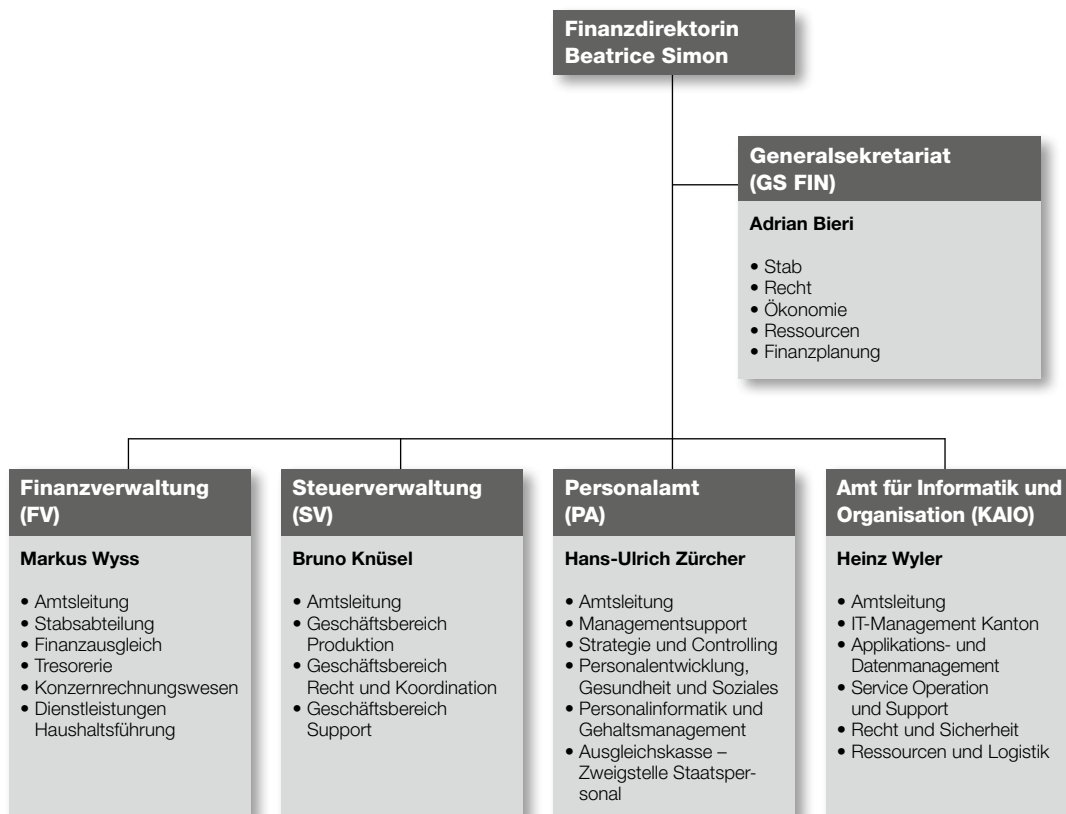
Finanzdirektorin
Beatrice Simon

Generalsekretariat
(GS FIN)

Adrian Bieri

• Stab
• Recht
• Ökonomie
• Ressourcen
• Finanzplanung

Finanzverwaltung
(FV)

Markus Wyss

• Amtsleitung
• Stabsabteilung
• Finanzausgleich
• Tresorerie
• Konzernrechnungswesen
• Dienstleistungen Haushaltsführung

Steuerverwaltung
(SV)

Bruno Knüsel

• Amtsleitung
• Geschäftsbereich Produktion
• Geschäftsbereich Recht und Koordination
• Geschäftsbereich Support

Personalamt
(PA)

Hans-Ulrich Zürcher

• Amtsleitung
• Managementsupport
• Strategie und Controlling
• Personalentwicklung, Gesundheit und Soziales
• Personalinformatik und Gehaltsmanagement
• Ausgleichskasse – Zweigstelle Staatspersonal

Amt für Informatik und Organisation (KAIO)

Heinz Wyler

• Amtsleitung
• IT-Management Kanton
• Applikations- und Datenmanagement
• Service Operation und Support
• Recht und Sicherheit
• Ressourcen und Logistik